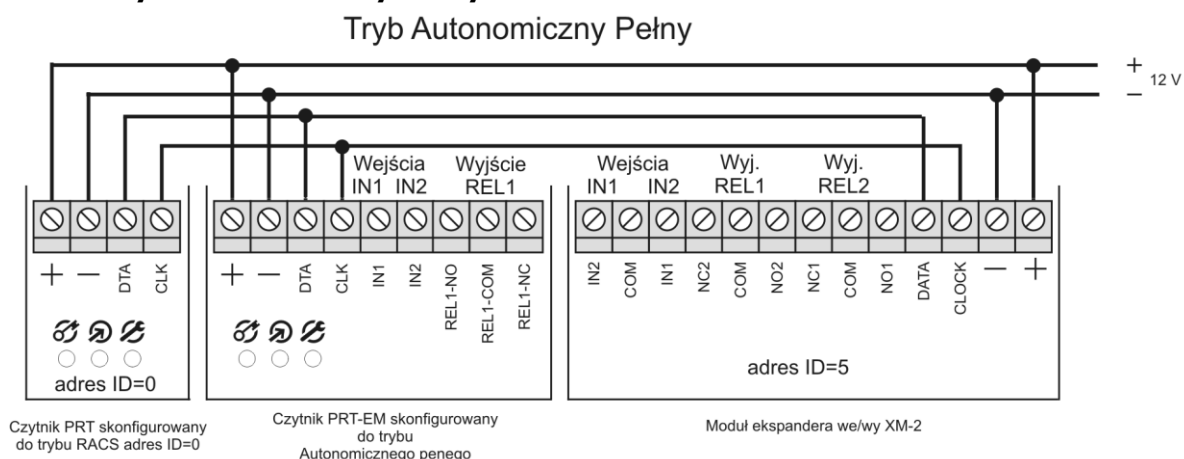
Tryb Autonomiczny Pełny

+ 12 V
–

+ – DTA CLK

adres ID=0

Czytnik PRT skonfigurowany do trybu RACS adres ID=0

Wejścia IN1 IN2 Wyjście REL1

+ – DTA CLK IN1 IN2 REL1-NO REL1-COM REL1-NC

Czytnik PRT-EM skonfigurowany do trybu Autonomicznego penego

Wejścia IN1 IN2 Wyj. REL1 Wyj. REL2

IN2 COM IN1 NC2 COM NO2 NC1 COM NO1 DATA CLOCK – +

adres ID=5

Moduł ekspandera we/wy XM-2